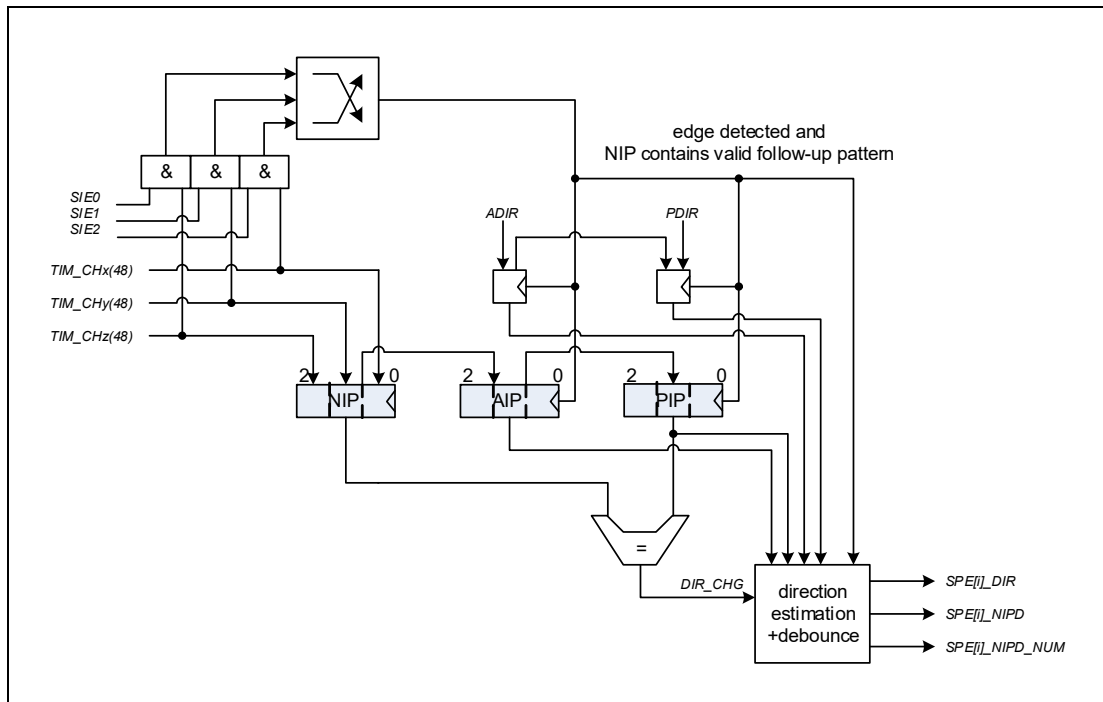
edge detected and
NIP contains valid follow-up pattern

&
&
&

SIE0
SIE1
SIE2

ADIR
PDIR

TIM_CHx(48)
TIM_CHy(48)
TIM_CHz(48)

2
NIP
0
2
AIP
0
2
PIP
0

=

DIR_CHG

direction estimation +debounce

SPE[i]_DIR
SPE[i]_NIPD
SPE[i]_NIPD_NUM